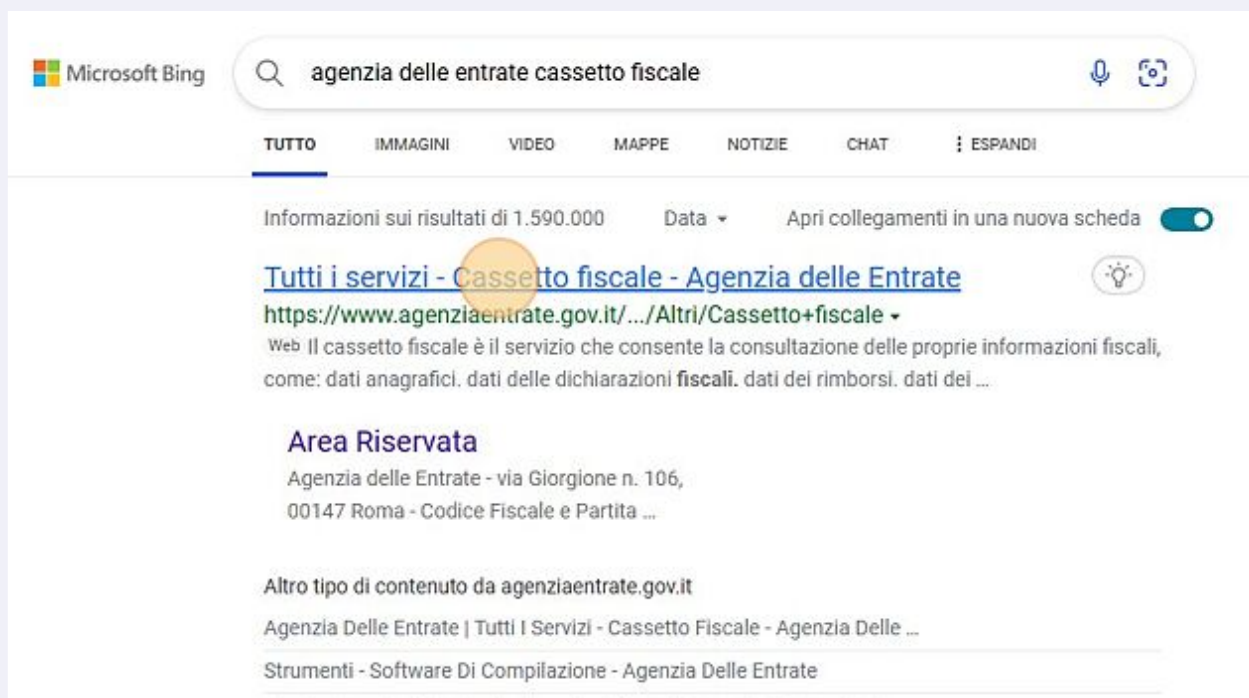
Microsoft Bing

agenzia delle entrate cassetto fiscale

TUTTO IMMAGINI VIDEO MAPPE NOTIZIE CHAT ⋮ ESPANDI

Informazioni sui risultati di 1.590.000 Data Apri collegamenti in una nuova scheda

Tutti i servizi - Cassetto fiscale - Agenzia delle Entrate
https://www.agenziaentrate.gov.it/.../Altri/Cassetto+fiscale
Web Il cassetto fiscale è il servizio che consente la consultazione delle proprie informazioni fiscali, come: dati anagrafici. dati delle dichiarazioni fiscali. dati dei rimborsi. dati dei ...

Area Riservata
Agenzia delle Entrate - via Giorgione n. 106, 00147 Roma - Codice Fiscale e Partita ...

Altro tipo di contenuto da agenziaentrate.gov.it
Agenzia Delle Entrate | Tutti I Servizi - Cassetto Fiscale - Agenzia Delle ...
Strumenti - Software Di Compilazione - Agenzia Delle Entrate